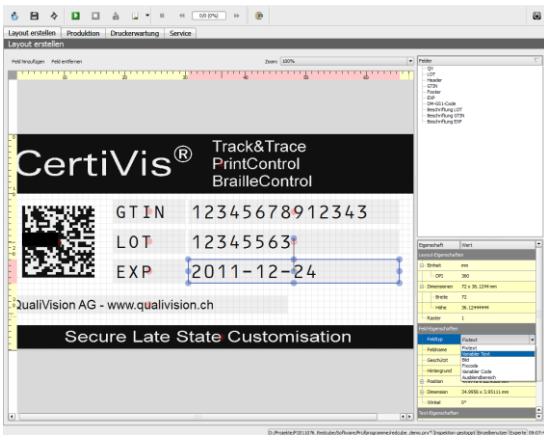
0/0 (0%)

Layout erstellen | Produktion | Druckerwartung | Service

Layout erstellen

Feld hinzufügen | Feld entfernen | Zoom: 100%

CertiVis®
Track&Trace
PrintControl
BrailleControl

GTIN 12345678912343
LOT 12345563
EXP 2011-12-24

QualiVision AG - www.qualivision.ch

Secure Late State Customisation

Felder
- DM
- LOT
- Header
- GTIN
- Footer
- EXP
- DM-GS1-Code
- Beschriftung LOT
- Beschriftung GTIN
- Beschriftung EXP

| Eigenschaft | Wert |
|---|---|
| Layout-Eigenschaften | |
| Einheit | mm |
| DPI | 300 |
| Dimensionen | 72 x 36.1294 mm |
| Breite | 72 |
| Höhe | 36.12##### |
| Raster | 1 |
| Feldeigenschaften | |
| Feldtyp | Fixtext |
| Feldname | |
| Geschützt | |
| Hintergrund | |
| Position | |
| Dimension | 34.9930 x 3.95111 mm |
| Winkel | 0° |
| Texteigenschaften | |

Fixtext
Variabler Text
Bild
Barcode
Variabler Code
Ausblendbereich

D:\Projekte\P10110 N. Festuber\Software\Prüfprogramme\redcube_demo.prv* | Inspektion gestoppt | Brindlbenutzer | Experte | 09:07